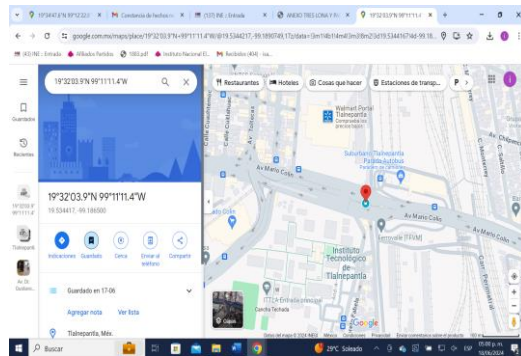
19°32'03.9"N 99°11'2 | Constancia de hechos | (121) INE - Entrada | ANDIO TRES LONA Y | 19°32'03.9"N 99°11'11.4 | +

google.com.mx/maps/place/19°32'03.9"N+99°11'11.4"W/@19.534417,-99.1890749,17z/data=

(43) INE - Entrada | Afiliados Rechidos | 1003.pdf | Instituto Nacional El... | Recibidos (434) - isa...

19°32'03.9"N 99°11'11.4"W

Guardados

Recientes

19°32'03.9"N 99°11'11.4"W
19.534417, -99.186500

Indicaciones | Guardado | Cerca | Enviar al teléfono | Compartir

Guardado en 17-06

Agregar nota | Ver lista

Tlalnepantla, Méx.

Restaurantes | Hoteles | Cosas que hacer | Estaciones de transp...

Walmart Portal Tlalnepantla

Suburbano Tlalnepantla Paradas Autobús

Av Mario Colín

Av Mario Colín

Instituto Tecnológico de Tlalnepantla

ITTLA Entrada principal

Cancha Techada

Google

Capas

Buscar

29°C Soleado

05:00 p. m.
10/06/2024